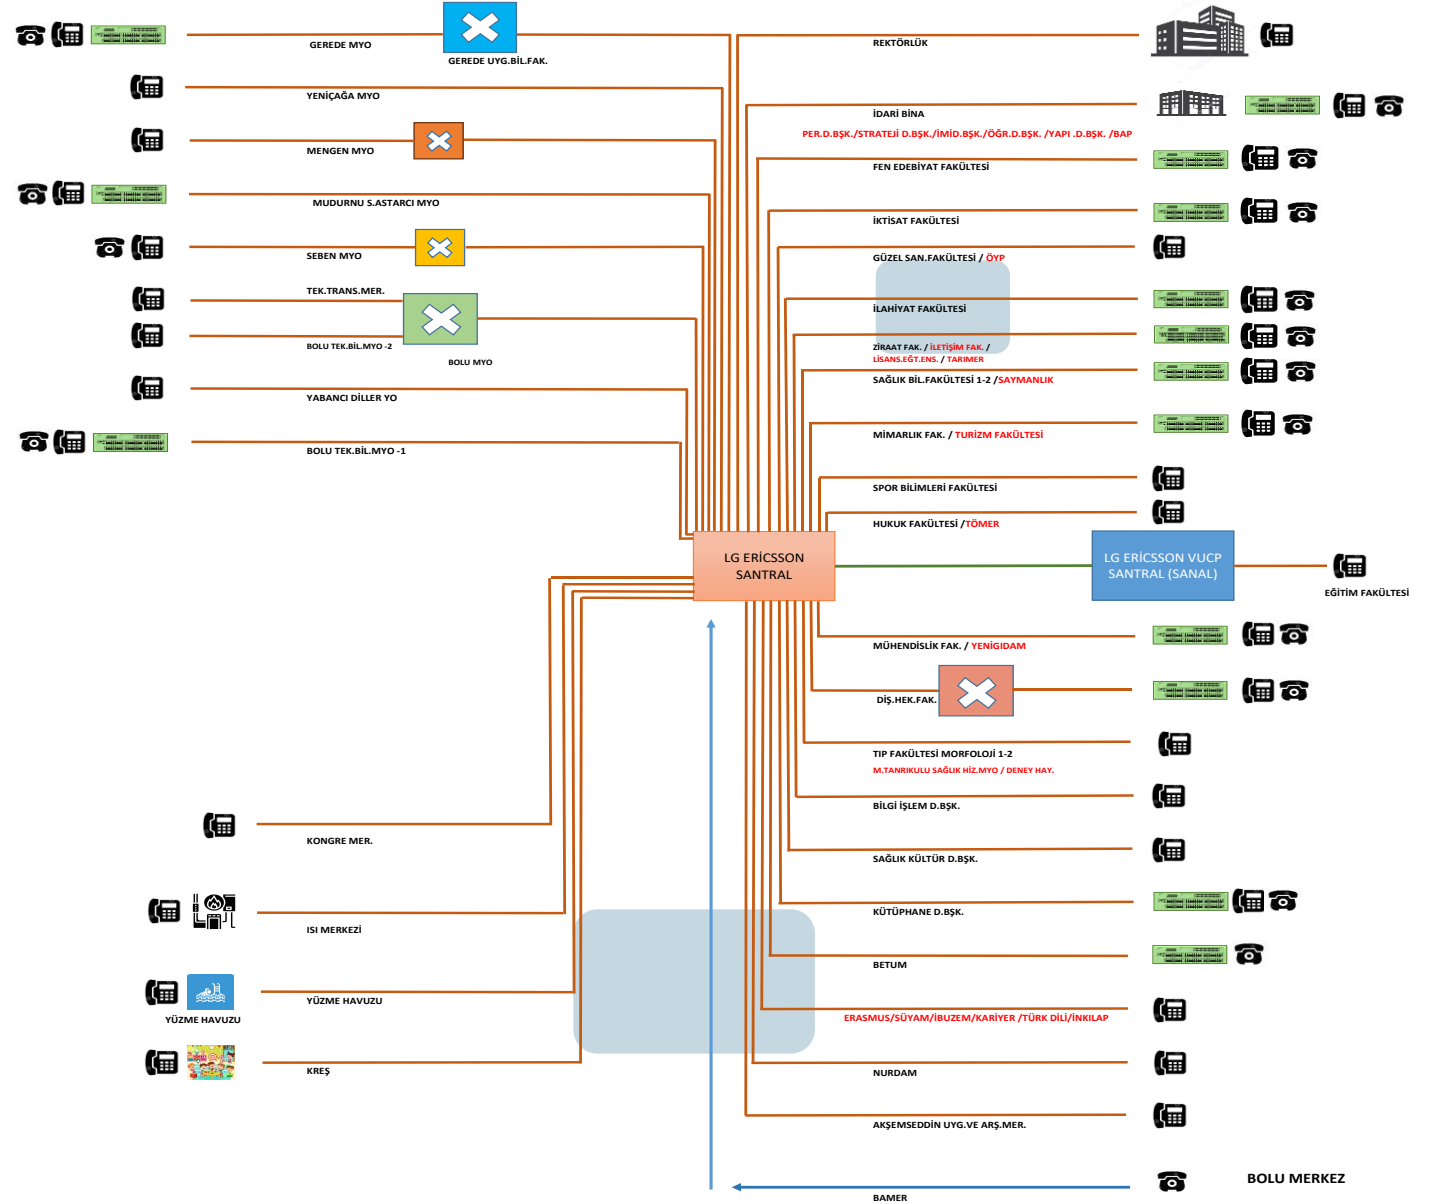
GEREDE MYO

GEREDE UYG.BİL.FAK.

YENİÇAĞA MYO

MENGEN MYO

MUDURNU S.ASTARCI MYO

SEBEN MYO

TEK.TRANS.MER.

BOLU TEK.BİL.MYO -2

BOLU MYO

YABANCI DİLLER YO

BOLU TEK.BİL.MYO -1

REKTÖRLÜK

İDARİ BİNA

PER.D.BŞK./STRATEJİ D.BŞK./İMİD.BŞK./ÖĞR.D.BŞK. /YAPI .D.BŞK. /BAP

FEN EDEBİYAT FAKÜLTESİ

İKTİSAT FAKÜLTESİ

GÜZEL SAN.FAKÜLTESİ / ÖYP

İLAHİYAT FAKÜLTESİ

ZİRAAT FAK. / İLETİŞİM FAK. / LİSANS.EĞT.ENS. / TARIMER

SAĞLIK BİL.FAKÜLTESİ 1-2 /SAYMANLIK

MİMARLIK FAK. / TURİZM FAKÜLTESİ

SPOR BİLİMLERİ FAKÜLTESİ

HUKUK FAKÜLTESİ /TÖMER

LG ERİCSSON SANTRAL

LG ERİCSSON VUCP SANTRAL (SANAL)

EĞİTİM FAKÜLTESİ

MÜHENDİSLİK FAK. / YENİGIDAM

DİŞ.HEK.FAK.

TIP FAKÜLTESİ MORFOLOJİ 1-2

M.TANRIKULU SAĞLIK HİZ.MYO / DENEY HAY.

BİLGİ İŞLEM D.BŞK.

SAĞLIK KÜLTÜR D.BŞK.

KÜTÜPHANE D.BŞK.

BETUM

ERASMUS/SÜYAM/İBUZEM/KARİYER /TÜRK DİLİ/İNKILAP

NURDAM

AKŞEMSEDDİN UYG.VE ARŞ.MER.

KONGRE MER.

ISI MERKEZİ

YÜZME HAVUZU

YÜZME HAVUZU

KREŞ

BOLU MERKEZ

BAMER